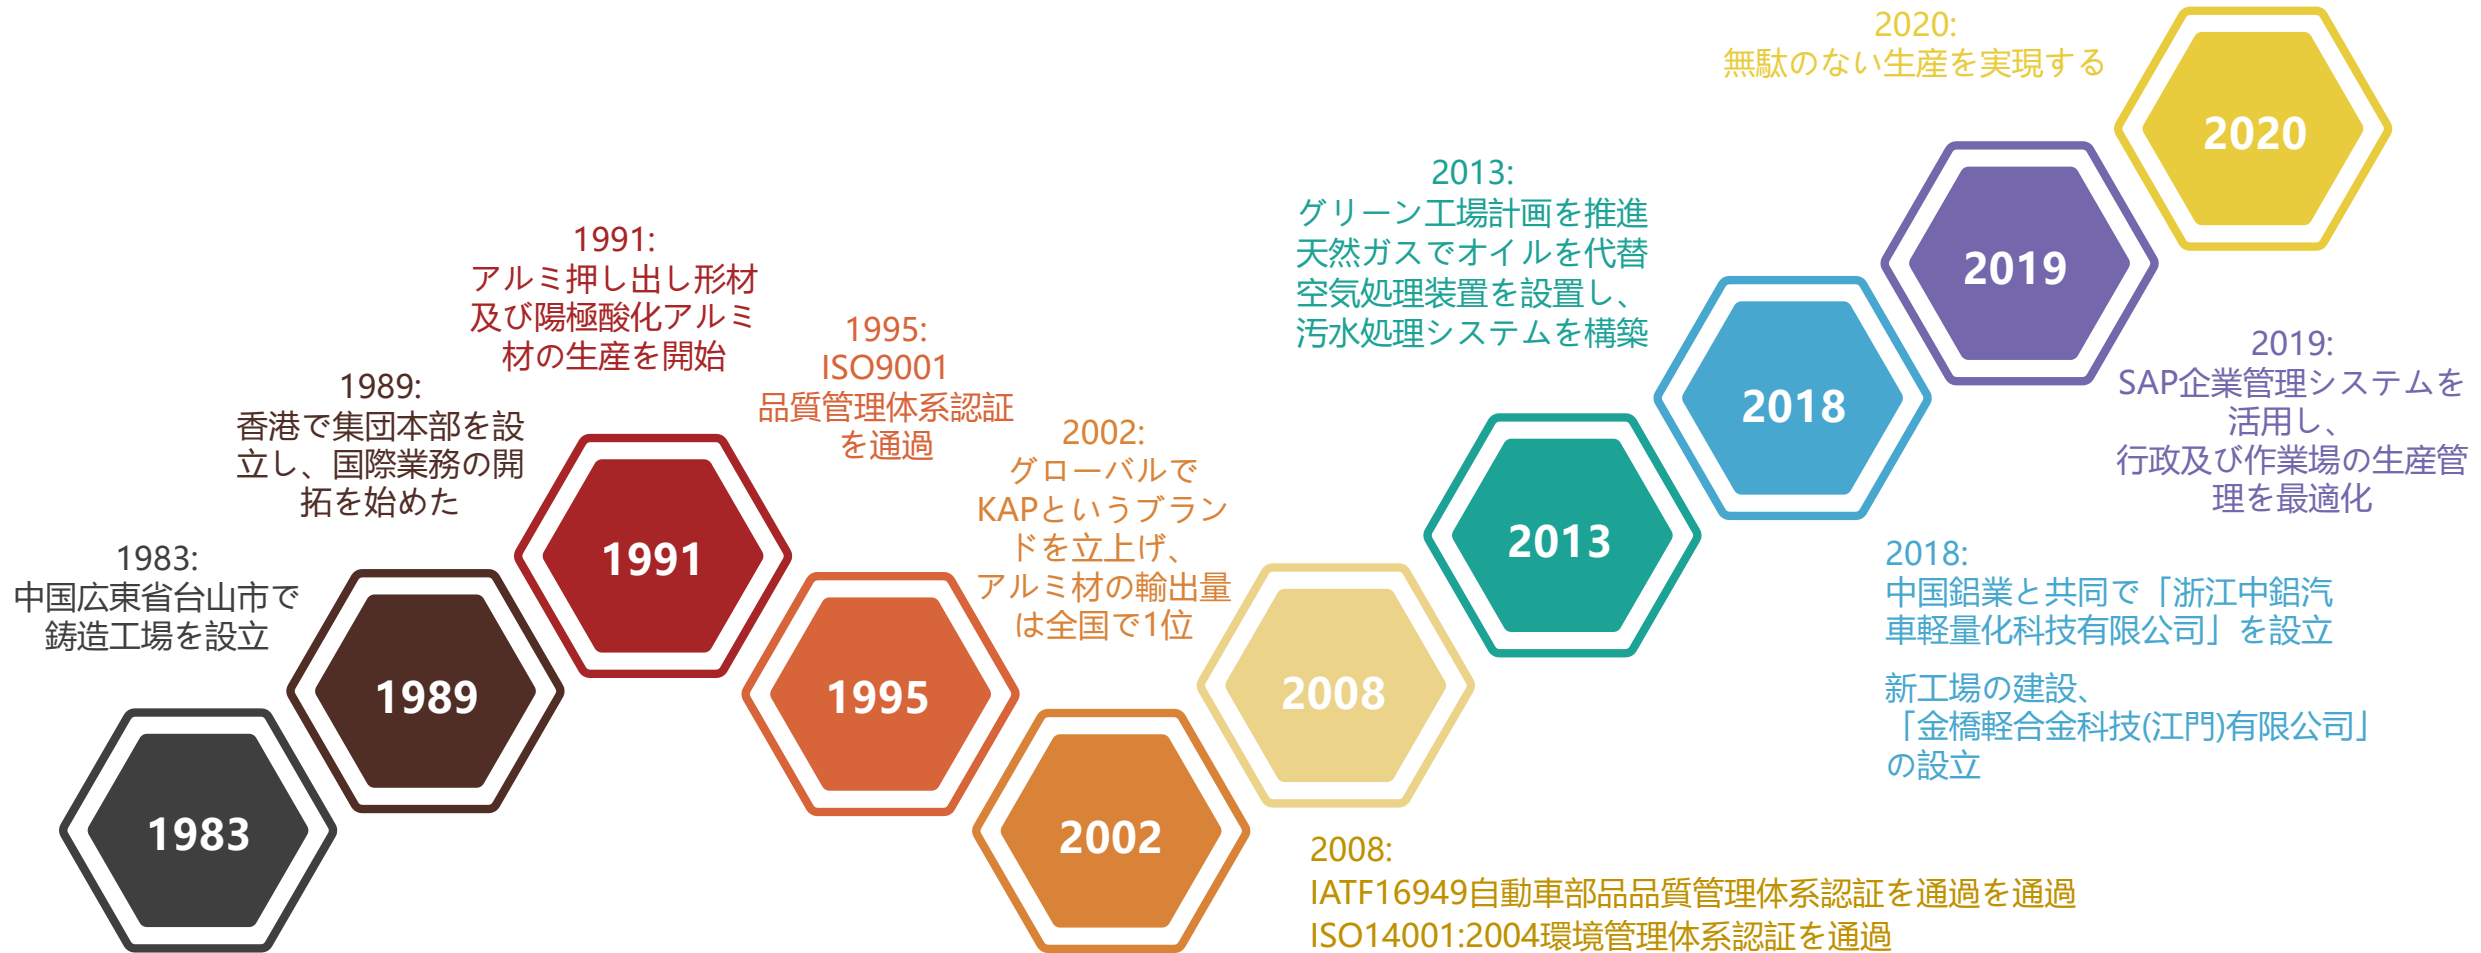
2020:
無駄のない生産を実現する

2020

2013:
グリーン工場計画を推進
天然ガスでオイルを代替
空気処理装置を設置し、
汚水処理システムを構築

2019

1991:
アルミ押し出し形材
及び陽極酸化アルミ
材の生産を開始

1995:
ISO9001
品質管理体系認証
を通過

2018

2019:
SAP企業管理システムを
活用し、
行政及び作業場の生産管
理を最適化

1989:
香港で集団本部を設
立し、国際業務の開
拓を始めた

2002:
グローバルで
KAPというブラン
ドを立上げ、
アルミ材の輸出量
は全国で1位

1991

2013

1983:
中国広東省台山市で
鋳造工場を設立

2018:
中国鋁業と共同で「浙江中鋁汽
車軽量化科技有限公司」を設立

1989

1995

2008

新工場の建設、
「金橋軽合金科技(江門)有限公司」
の設立

1983

2002

2008:
IATF16949自動車部品品質管理体系認証を通過を通過
ISO14001:2004環境管理体系認証を通過